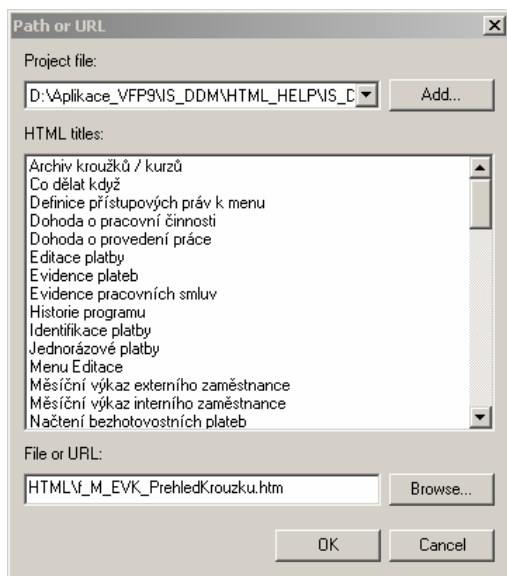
Path or URL

Project file:

D:\Aplikace_VFP9\IS_DDM\HTML_HELP\IS_D

Add...

HTML titles:

Archiv kroužků / kurzů
Co dělat když
Definice přístupových práv k menu
Dohoda o pracovní činnosti
Dohoda o provedení práce
Editace platby
Evidence plateb
Evidence pracovních smluv
Historie programu
Identifikace platby
Jednorázové platby
Menu Editace
Měsíční výkaz externího zaměstnance
Měsíční výkaz interního zaměstnance
Načtení bezhotovostních plateb

File or URL:

HTML\f_M_EVK_PrehledKrouzku.htm

Browse...

OK

Cancel